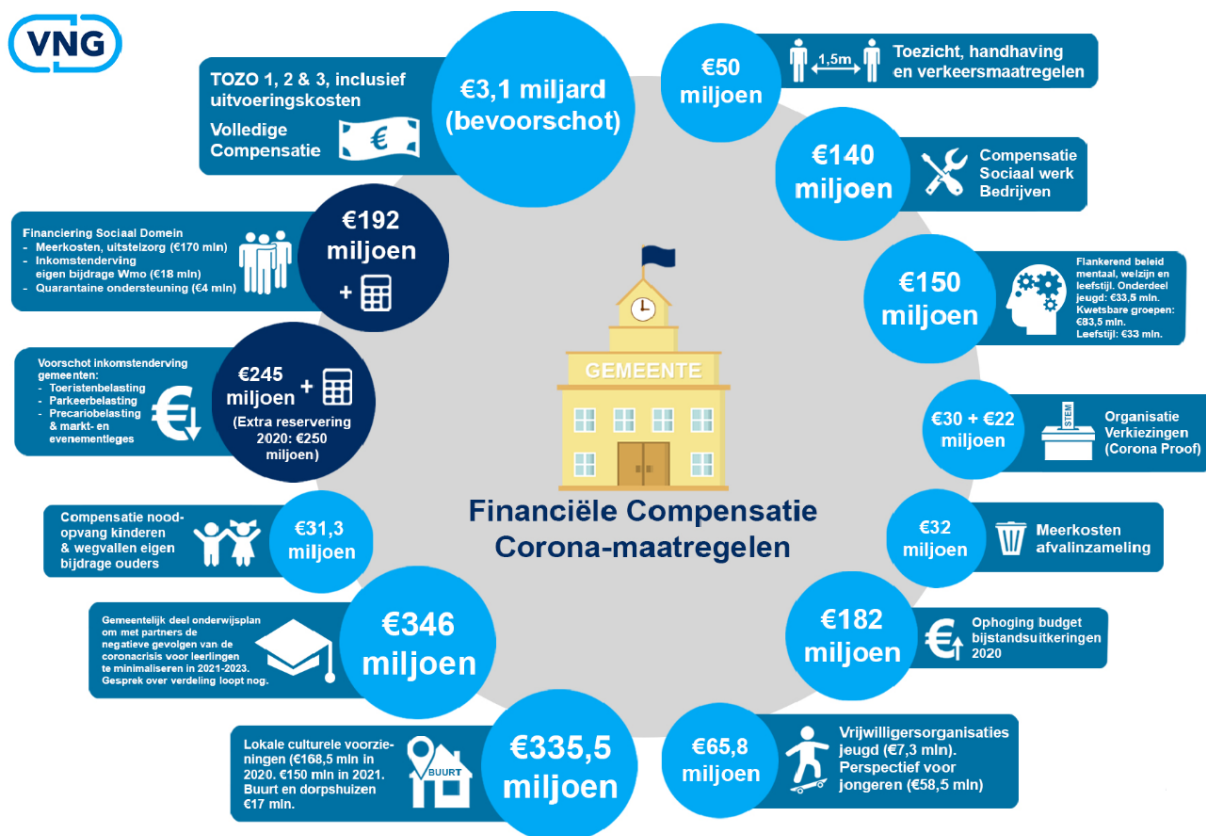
VNG

TOZO 1, 2 & 3, inclusief uitvoeringskosten
Volledige Compensatie
€

€3,1 miljard (bevoorschot)

€50 miljoen
1,5m
Toezicht, handhaving en verkeersmaatregelen

€140 miljoen
Compensatie Sociaal werk Bedrijven

Financiering Sociaal Domein
- Meerkosten, uitstelzorg (€170 mln)
- Inkomstenderving eigen bijdrage Wmo (€18 mln)
- Quarantaine ondersteuning (€4 mln)

€192 miljoen +

€150 miljoen
Flankerend beleid mentaal, welzijn en leefstijl. Onderdeel jeugd: €33,5 mln. Kwetsbare groepen: €83,5 mln. Leefstijl: €33 mln.

Voorschot inkomstenderving gemeenten:
- Toeristenbelasting
- Parkeerbelasting
- Precariobelasting & markt- en evenementleges

€245 miljoen + (Extra reservering 2020: €250 miljoen)

GEMEENTE

€30 + €22 miljoen
STEM
Organisatie Verkiezingen (Corona Proof)

Financiële Compensatie Corona-maatregelen

Compensatie noodopvang kinderen & wegvallen eigen bijdrage ouders
€31,3 miljoen

€32 miljoen
Meerkosten afvalinzameling

Gemeentelijk deel onderwijsplan om met partners de negatieve gevolgen van de coronacrisis voor leerlingen te minimaliseren in 2021-2023. Gesprek over verdeling loopt nog.
€346 miljoen

€182 miljoen
Ophoging budget bijstandsuitkeringen 2020

Lokale culturele voorzieningen (€168,5 mln in 2020. €150 mln in 2021. Buurt en dorpshuizen €17 mln.
BUURT
€335,5 miljoen

€65,8 miljoen
Vrijwilligersorganisaties jeugd (€7,3 mln). Perspectief voor jongeren (€58,5 mln)